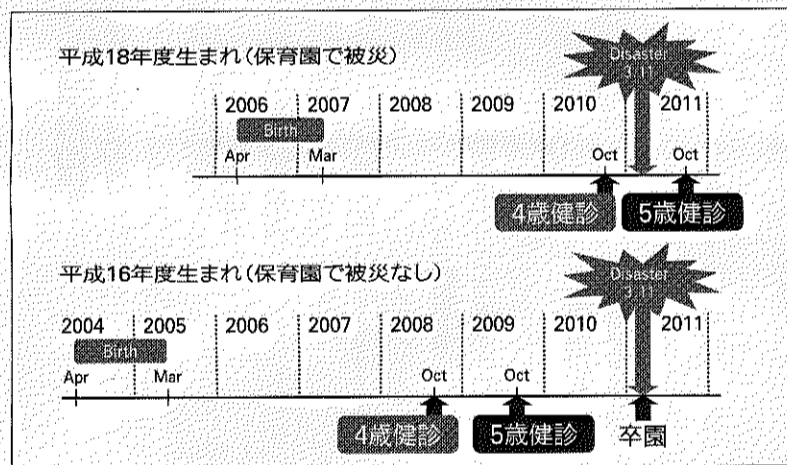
平成18年度生まれ（保育園で被災）

Disaster 3.11

2006 2007 2008 2009 2010 2011

Birth

Apr Mar Oct Oct

4歳健診 5歳健診

平成16年度生まれ（保育園で被災なし）

Disaster 3.11

2004 2005 2006 2007 2008 2009 2010 2011

Birth

Apr Mar Oct Oct

4歳健診 5歳健診 卒園